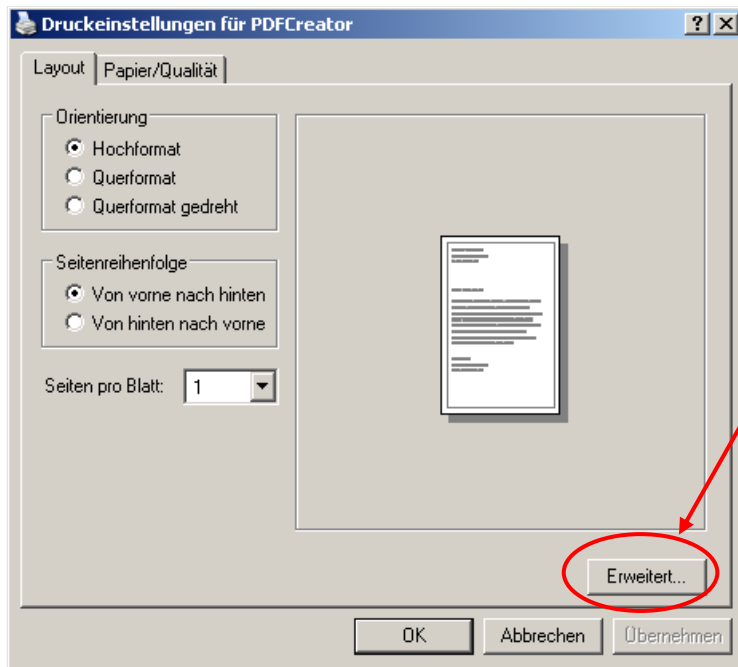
Druckeinstellungen für PDFCreator

?
X

Layout
Papier/Qualität

Orientierung
Hochformat
Querformat
Querformat gedreht

Seitenreihenfolge
Von vorne nach hinten
Von hinten nach vorne

Seiten pro Blatt: 1

Erweitert...

OK
Abbrechen
Übernehmen